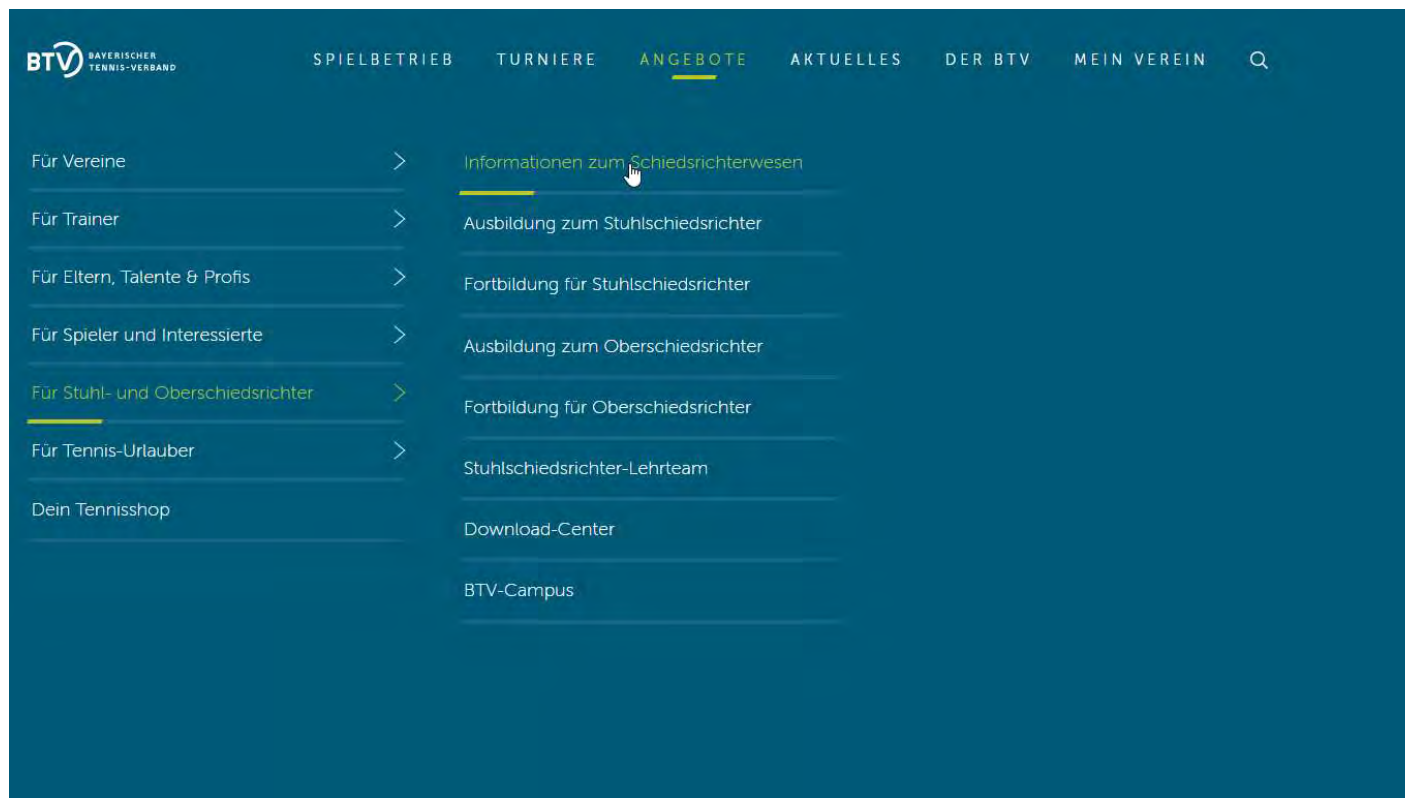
BTV BAYERISCHER TENNIS-VERBAND

SPIELBETRIEB TURNIERE ANGEBOTE AKTUELLES DER BTV MEIN VEREIN

Für Vereine

Für Trainer

Für Eltern, Talente & Profis

Für Spieler und Interessierte

Für Stuhl- und Oberschiedsrichter

Für Tennis-Urlauber

Dein Tennisshop

Informationen zum Schiedsrichterwesen

Ausbildung zum Stuhlschiedsrichter

Fortbildung für Stuhlschiedsrichter

Ausbildung zum Oberschiedsrichter

Fortbildung für Oberschiedsrichter

Stuhlschiedsrichter-Lehrteam

Download-Center

BTV-Campus